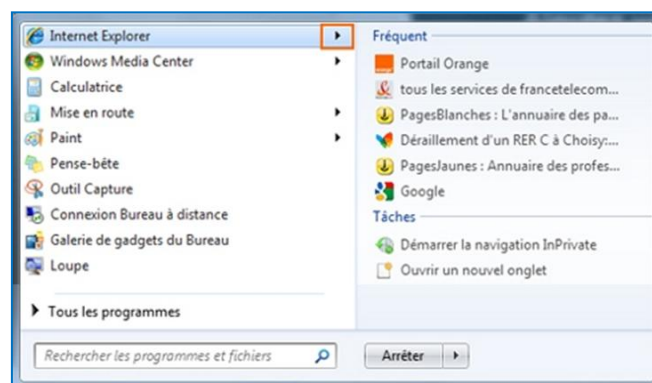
Internet Explorer
Windows Media Center
Calculatrice
Mise en route
Paint
Pense-bête
Outil Capture
Connexion Bureau à distance
Galerie de gadgets du Bureau
Loupe

Tous les programmes

Rechercher les programmes et fichiers

Fréquent
Portail Orange
tous les services de francetelecom...
PagesBlanches : L'annuaire des pa...
Déraillement d'un RER C à Choisy:...
PagesJaunes : Annuaire des profes...
Google
Tâches
Démarrer la navigation InPrivate
Ouvrir un nouvel onglet

Arrêter